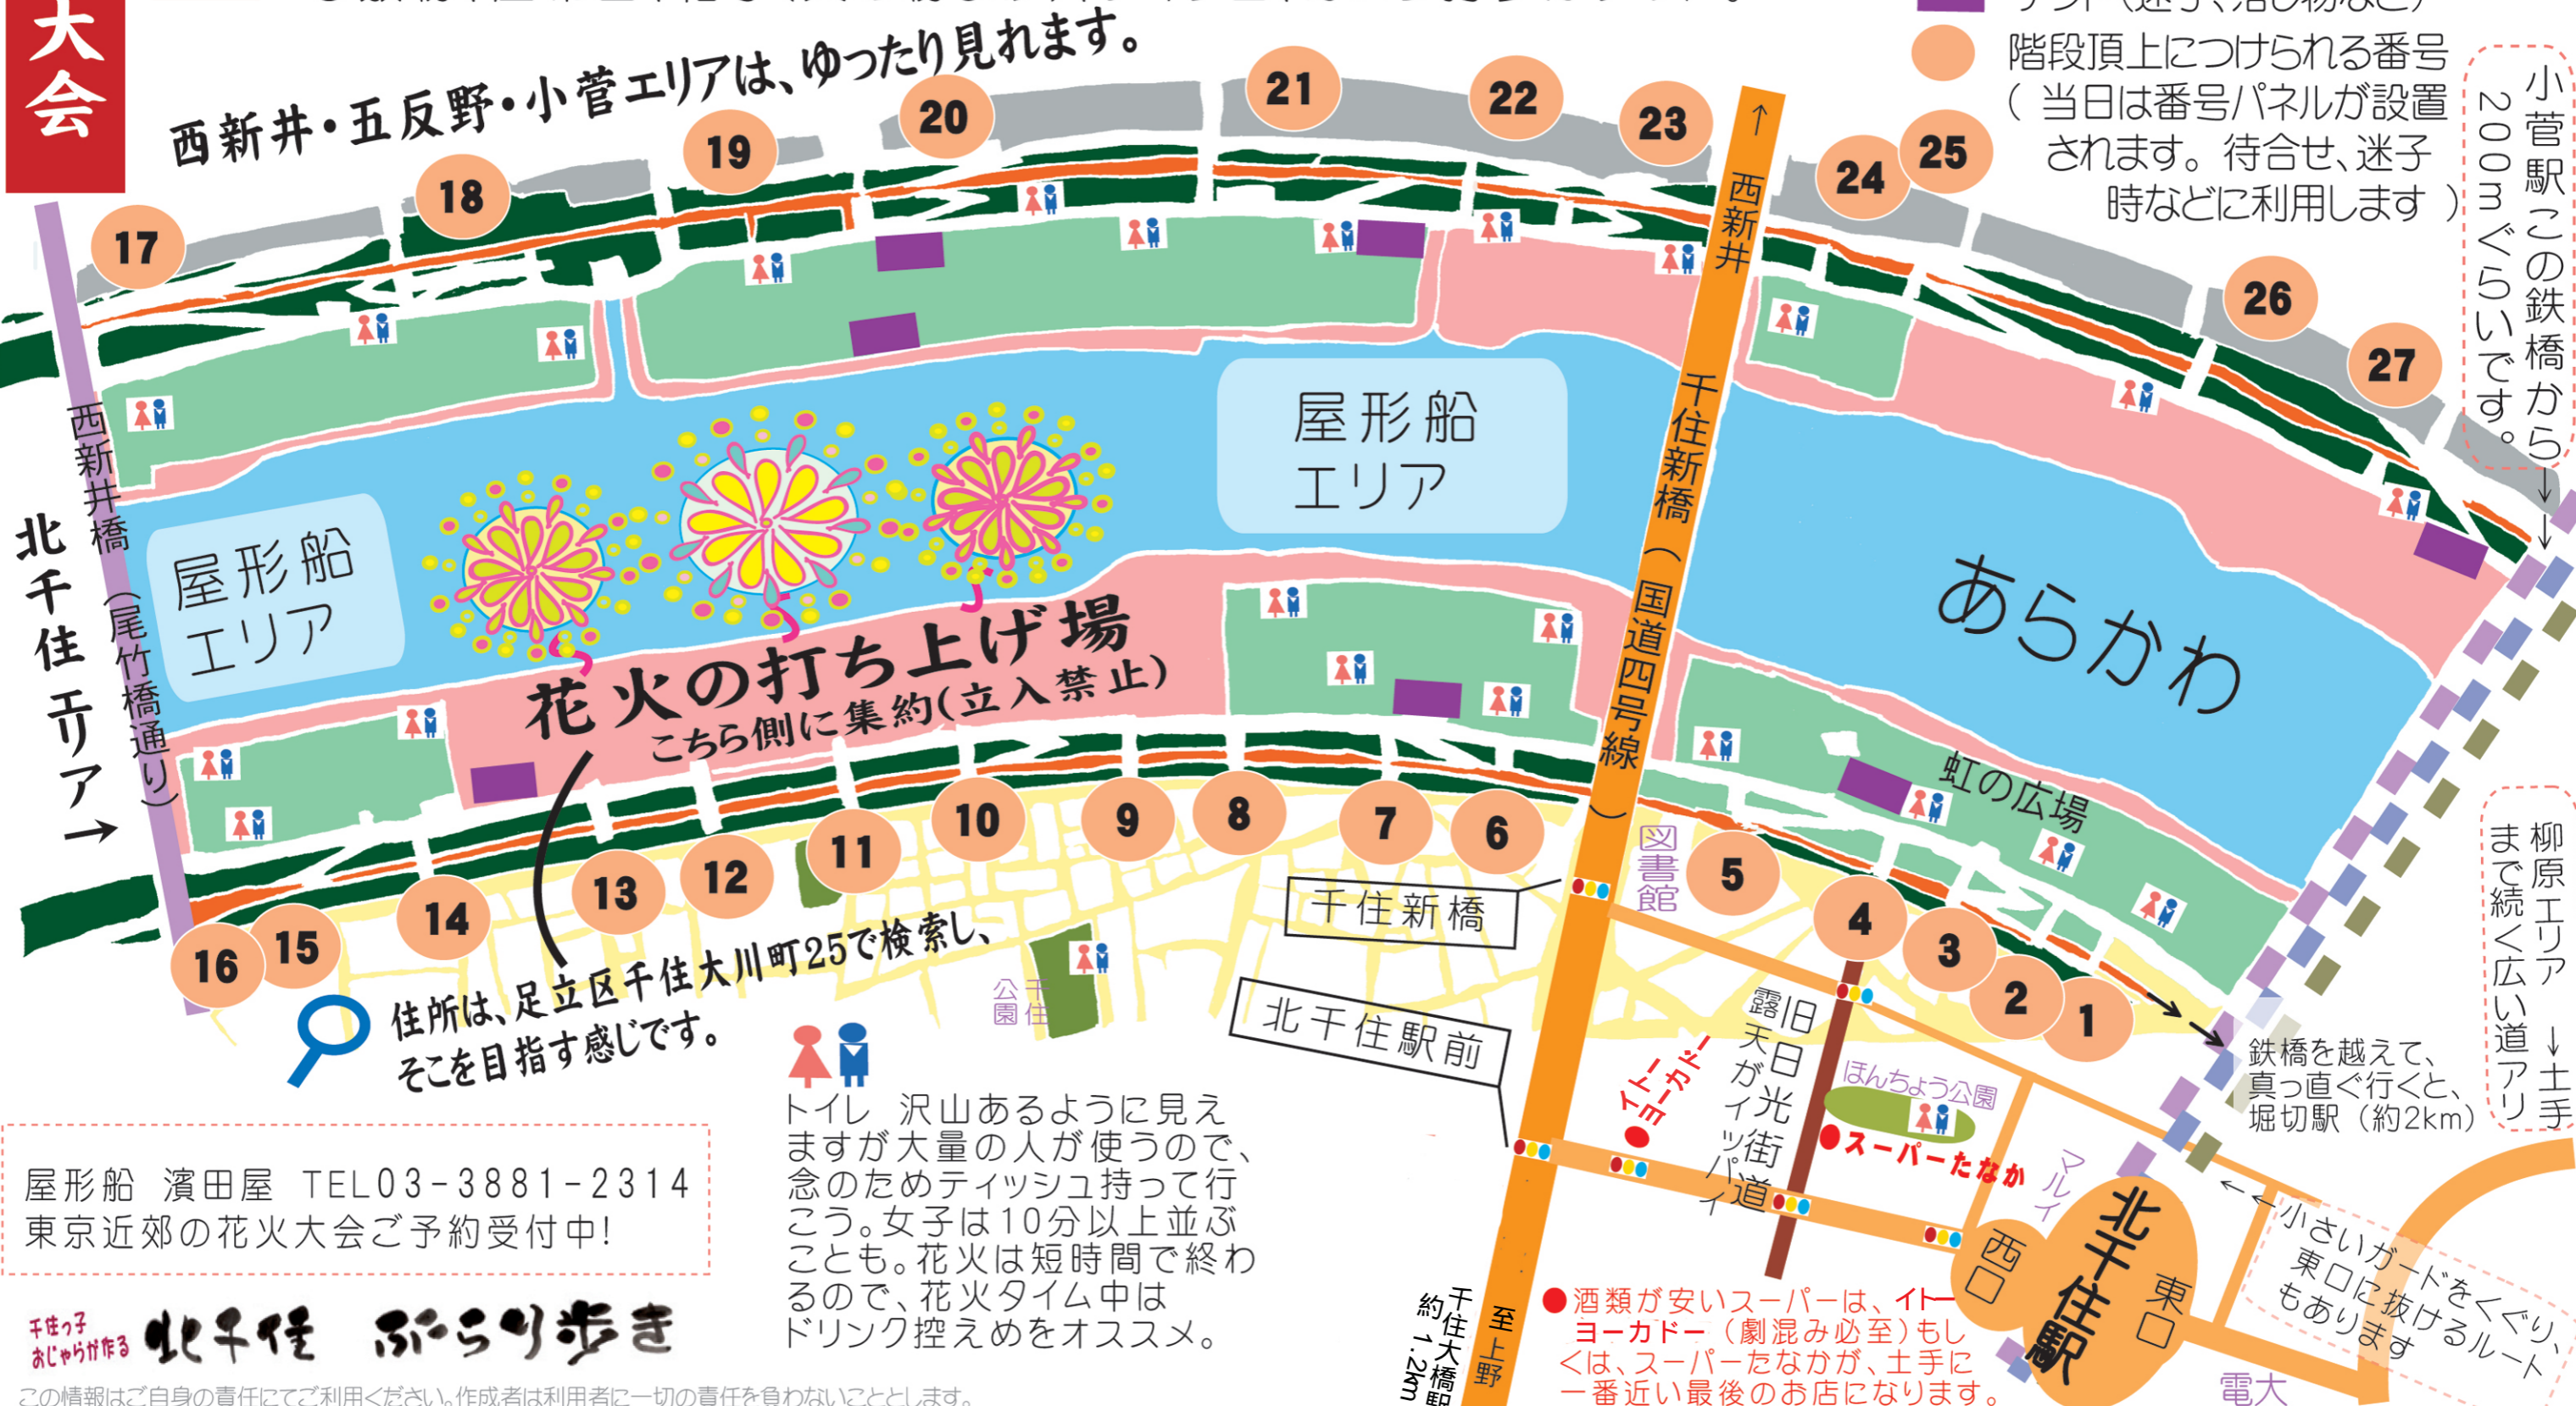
大会

西新井・五反野・小菅エリアは、ゆったり見れます。

階段頂上につけられる番号
（当日は番号パネルが設置されます。待合せ、迷子時などに利用します）

小菅駅この鉄橋から200mぐらいです。↓

17 18 19 20 21 22 23 24 25 26 27

西新井↑

屋形船エリア

屋形船エリア

あらかわ

千住新橋（国道四号線）

西新井橋（尾竹橋通り）

北千住エリア→

花火の打ち上げ場
こちら側に集約（立入禁止）

虹の広場

16 15 14 13 12 11 10 9 8 7 6 5 4 3 2 1

図書館

千住新橋

北千住駅前

公園

住所は、足立区千住大川町25で検索し、そこを目指す感じです。

トイレ　沢山あるように見えますが大量の人が使うので、念のためティッシュ持って行こう。女子は10分以上並ぶことも。花火は短時間で終わるので、花火タイム中はドリンク控えめをオススメ。

旧日光街道
露天がイッパイ

イトーヨーカドー

ほんちょう公園

スーパーたなか

マルイ

西口

北千住駅

東口

鉄橋を越えて、真っ直ぐ行くと、堀切駅（約2km）

柳原エリアまで続く広い道アリ

↓土手

←←小さいガードをくぐり、東口に抜けるルートもあります

至上野

千住大橋駅
約1.2km

●酒類が安いスーパーは、イトーヨーカドー（劇混み必至）もしくは、スーパーたなかが、土手に一番近い最後のお店になります。

電大

屋形船　濱田屋　TEL03-3881-2314
東京近郊の花火大会ご予約受付中!

千住っ子おじゃらが作る　北千住　ぶらり歩き

この情報はご自身の責任にてご利用ください。作成者は利用者に一切の責任を負わないこととします。